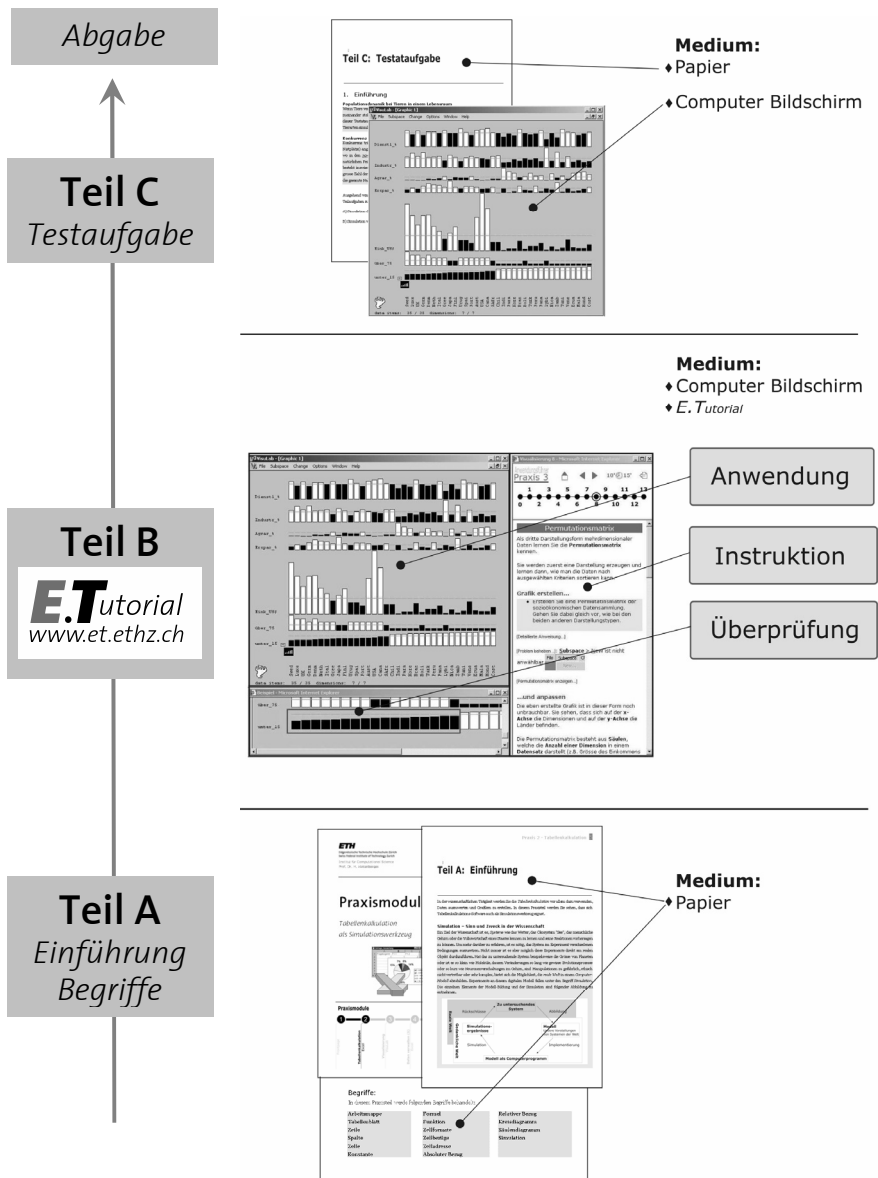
Abgabe

Teil C
Testaufgabe

Teil C: Testataufgabe

1. Einführung

Medium:
♦Papier
♦Computer Bildschirm

Medium:
♦Computer Bildschirm
♦E.Tutorial

Teil B
E.Tutorial
www.et.ethz.ch

Permutationsmatrix

Grafik erstellen...

...und anpassen

Anwendung

Instruktion

Überprüfung

Teil A
Einführung
Begriffe

ETH

Praxismodul

Tabellenkalkulation als Simulationswerkzeug

Praxismodule

Teil A: Einführung

Simulation – Sinn und Zweck in der Wissenschaft

Begriffe:

| Arbeitsmappe | Formel | Relativer Bezug |
|---|---|---|
| Tabellenblatt | Funktion | Kreisdiagramm |
| Zeile | Zellformate | Säulendiagramm |
| Spalte | Zellbezüge | Simulation |
| Zelle | Zelladresse | |
| Konstante | Absoluter Bezug | |

Medium:
♦Papier